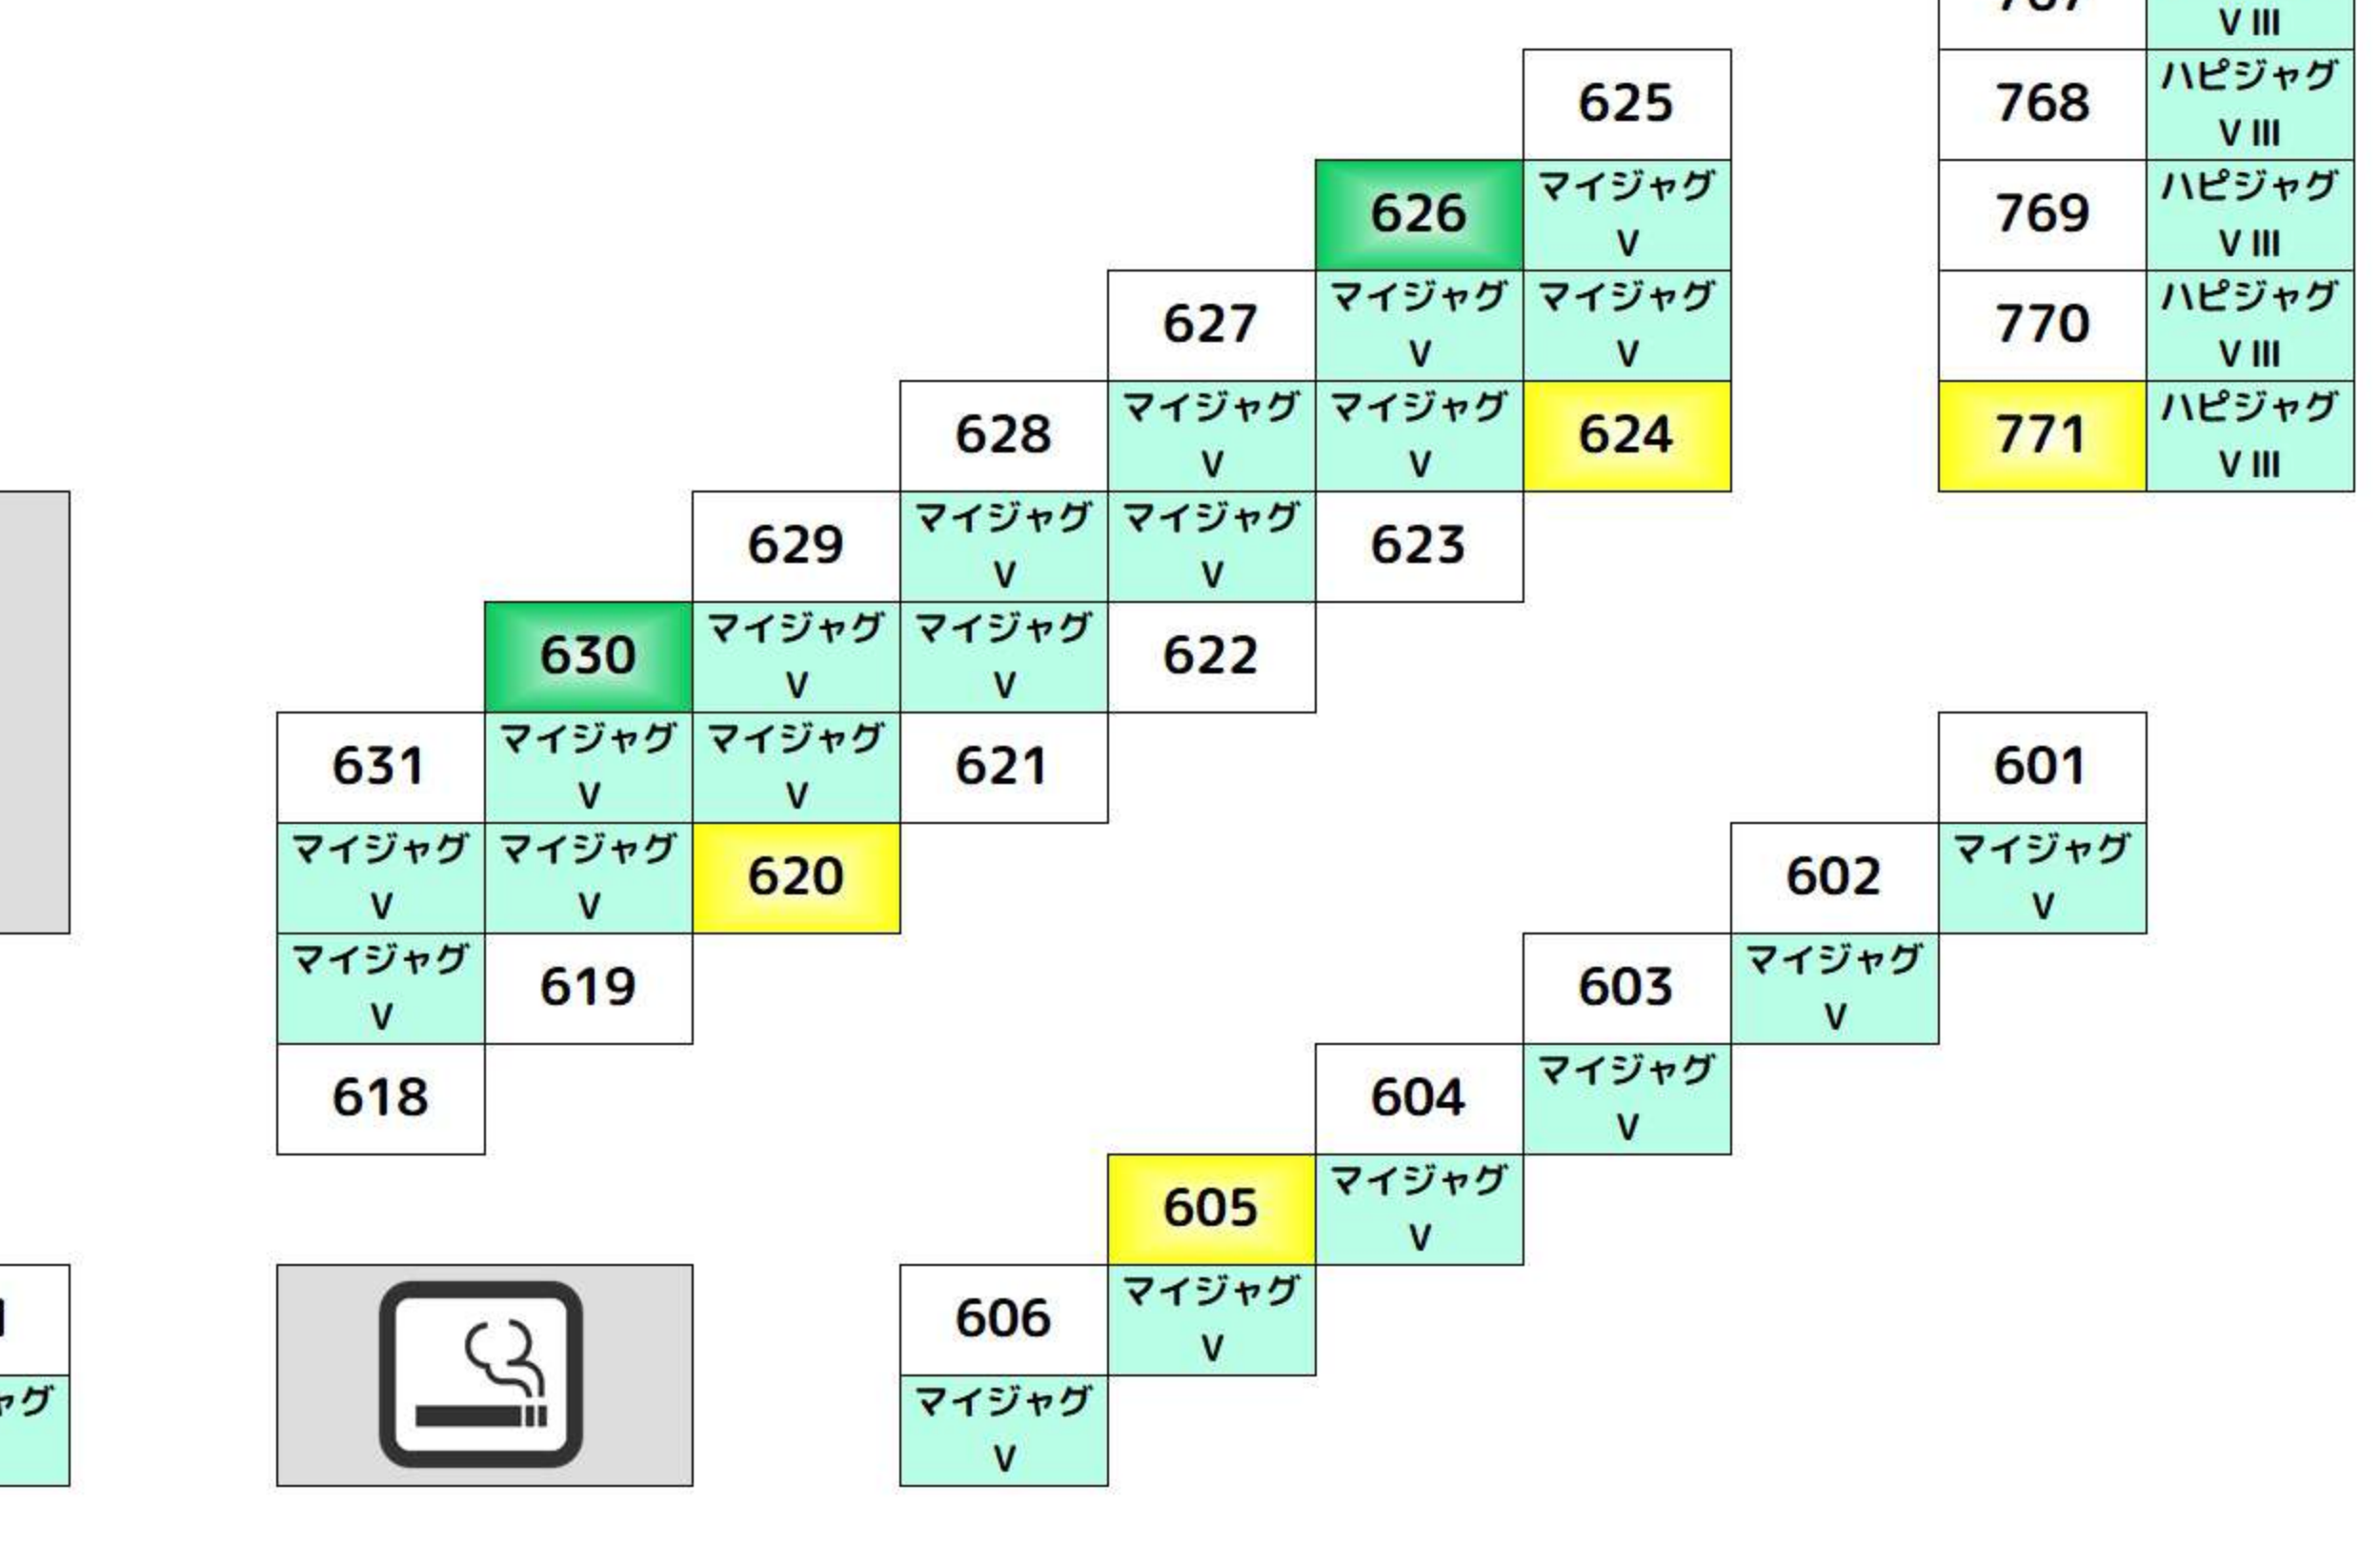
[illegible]
V III
768 ハピジャグ V III
769 ハピジャグ V III
770 ハピジャグ V III
771 ハピジャグ V III

625
626 マイジャグ V
627 マイジャグ V マイジャグ V
628 マイジャグ V マイジャグ V 624
629 マイジャグ V マイジャグ V 623
630 マイジャグ V マイジャグ V 622
631 マイジャグ V マイジャグ V 621
マイジャグ V マイジャグ V 620
マイジャグ V 619
618

601
602 マイジャグ V
603 マイジャグ V
604 マイジャグ V
605 マイジャグ V
606 マイジャグ V
マイジャグ V

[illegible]
ャグ